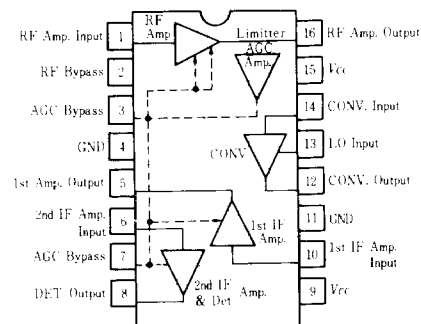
RF Amp. Input 1
RF Bypass 2
AGC Bypass 3
GND 4
1st Amp. Output 5
2nd IF Amp. Input 6
AGC Bypass 7
DET Output 8
RF Amp.
Limitter
AGC Amp.
CONV
1st IF Amp.
2nd IF Amp. & Det
16 RF Amp. Output
15 Vcc
14 CONV. Input
13 LO Input
12 CONV. Output
11 GND
10 1st IF Amp. Input
9 Vcc